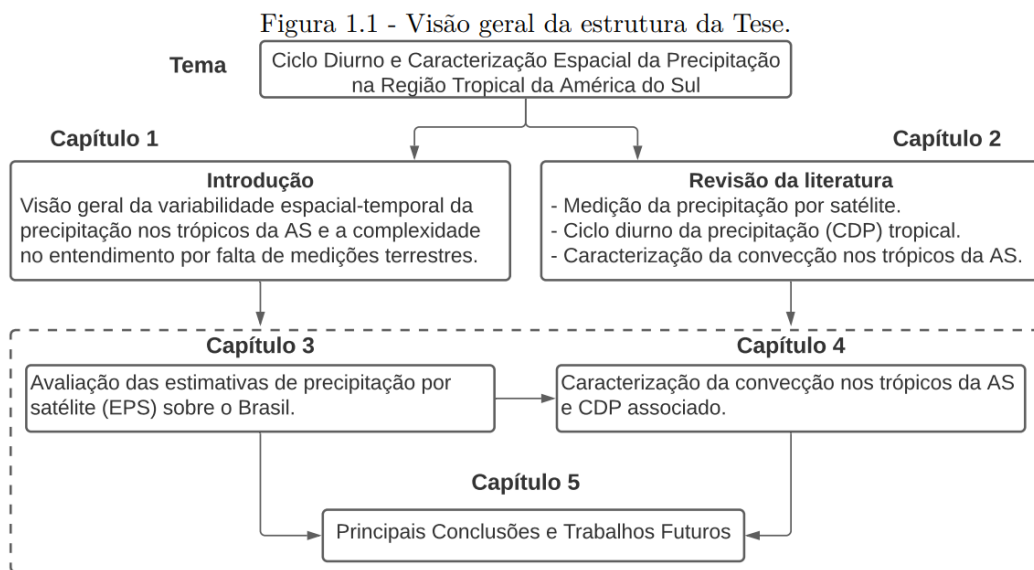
Figura 1.1 - Visão geral da estrutura da Tese.

Tema

Ciclo Diurno e Caracterização Espacial da Precipitação na Região Tropical da América do Sul

Capítulo 1

Introdução
Visão geral da variabilidade espacial-temporal da precipitação nos trópicos da AS e a complexidade no entendimento por falta de medições terrestres.

Capítulo 2

Revisão da literatura
- Medição da precipitação por satélite.
- Ciclo diurno da precipitação (CDP) tropical.
- Caracterização da convecção nos trópicos da AS.

Capítulo 3

Avaliação das estimativas de precipitação por satélite (EPS) sobre o Brasil.

Capítulo 4

Caracterização da convecção nos trópicos da AS e CDP associado.

Capítulo 5

Principais Conclusões e Trabalhos Futuros